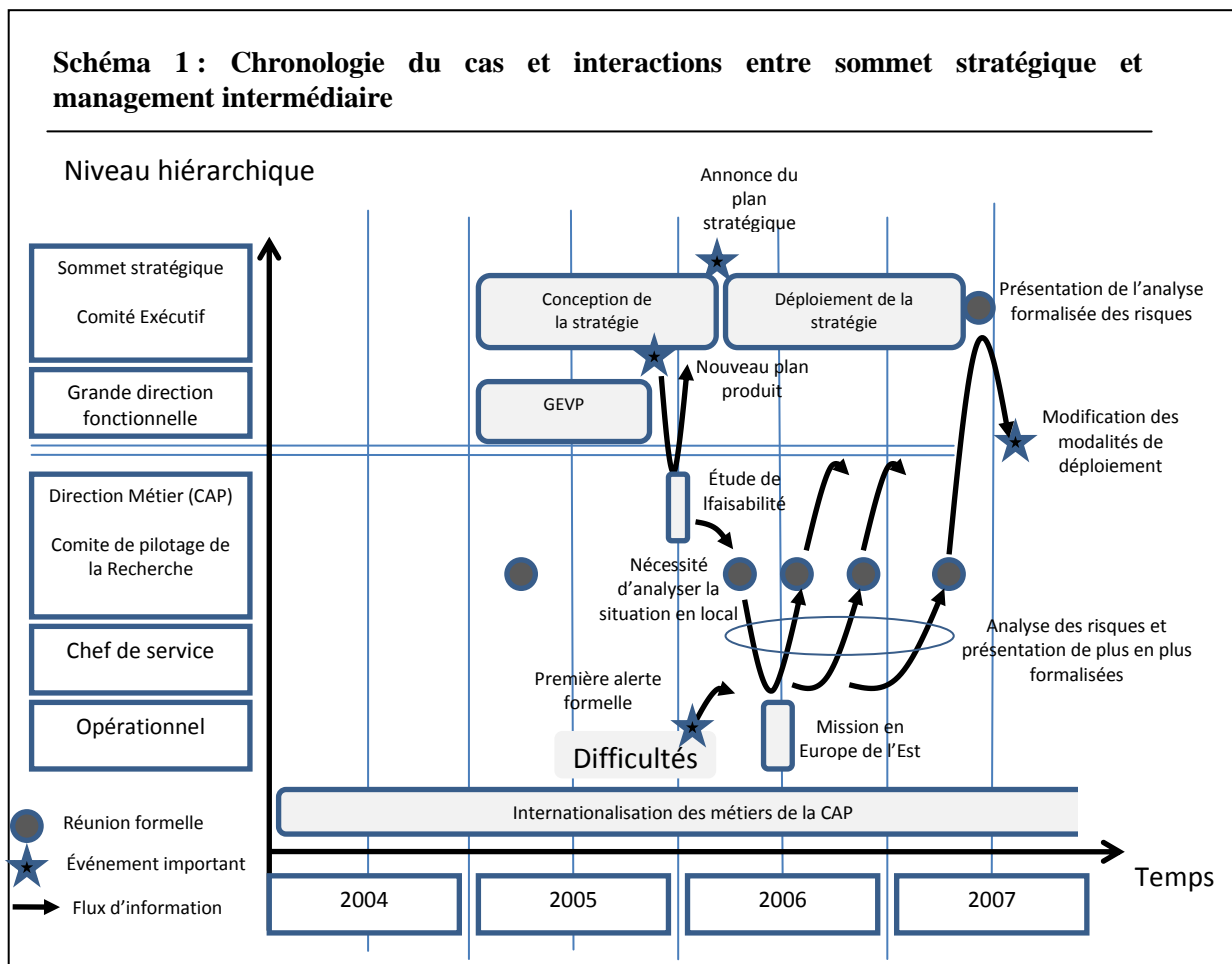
**Schéma 1 : Chronologie du cas et interactions entre sommet stratégique et management intermédiaire**

Niveau hiérarchique

Annonce du plan stratégique

Sommet stratégique

Comité Exécutif

Conception de la stratégie

Déploiement de la stratégie

Présentation de l'analyse formalisée des risques

Grande direction fonctionnelle

GEVP

Nouveau plan produit

Modification des modalités de déploiement

Direction Métier (CAP)

Comite de pilotage de la Recherche

Étude de lfaisabilité

Nécessité d'analyser la situation en local

Chef de service

Analyse des risques et présentation de plus en plus formalisées

Opérationnel

Première alerte formelle

Difficultés

Mission en Europe de l'Est

Internationalisation des métiers de la CAP

Réunion formelle

Événement important

Flux d'information

Temps

2004

2005

2006

2007